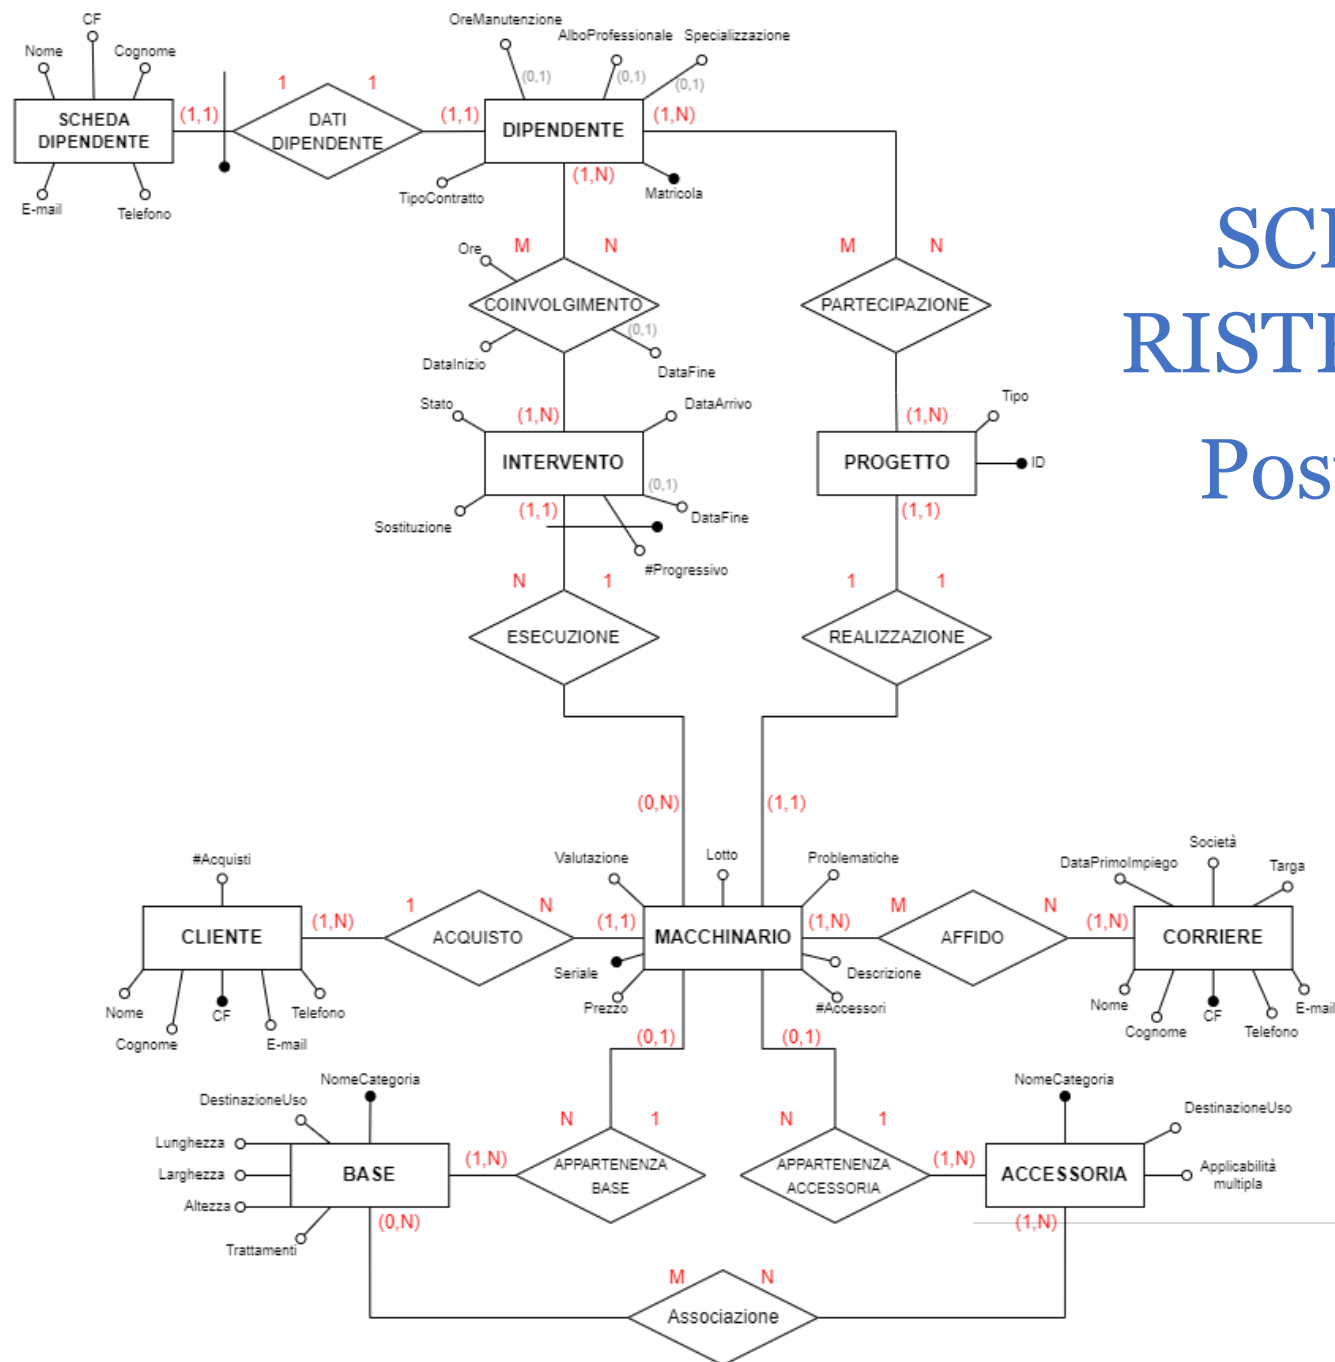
CF
Nome
Cognome
SCHEDA DIPENDENTE
(1,1)
1
DATI DIPENDENTE
1
(1,1)
E-mail
Telefono

OreManutenzione
AlboProfessionale
Specializzazione
(0,1)
(0,1)
(0,1)
DIPENDENTE
(1,N)
TipoContratto
(1,N)
Matricola

Ore
M
N
COINVOLGIMENTO
(0,1)
DataInizio
DataFine

M
N
PARTECIPAZIONE

Stato
(1,N)
DataArrivo
INTERVENTO
(0,1)
DataFine
Sostituzione
(1,1)
#Progressivo

(1,N)
Tipo
PROGETTO
ID
(1,1)

N
1
ESECUZIONE
1
1
REALIZZAZIONE

SCI
RISTI
Pos

(0,N)
(1,1)

#Acquisti
CLIENTE
(1,N)
1
ACQUISTO
N
(1,1)
Valutazione
Lotto
Problematiche
MACCHINARIO
(1,N)
M
AFFIDO
N
(1,N)
CORRIERE
DataPrimoImpiego
Società
Targa
Nome
Cognome
CF
Telefono
E-mail
Seriale
Prezzo
Descrizione
#Accessori
Nome
Cognome
CF
Telefono
E-mail

(0,1)
(0,1)
NomeCategoria
DestinazioneUso
Lunghezza
Larghezza
Altezza
Trattamenti
BASE
(1,N)
N
1
APPARTENENZA BASE
N
1
APPARTENENZA ACCESSORIA
(1,N)
ACCESSORIA
NomeCategoria
DestinazioneUso
Applicabilità multipla
(0,N)
(1,N)
M
N
Associazione